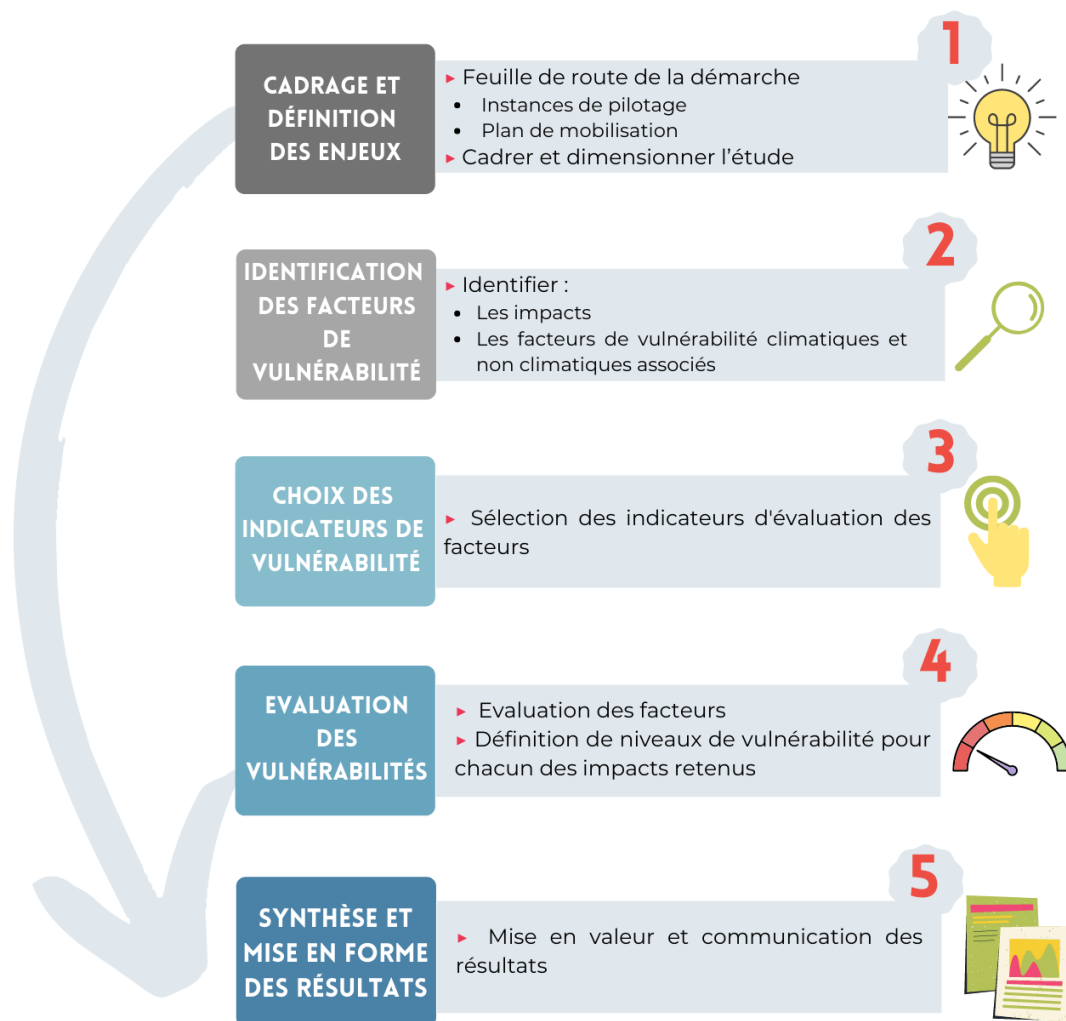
CADRAGE ET DÉFINITION DES ENJEUX

1

▸ Feuille de route de la démarche
• Instances de pilotage
• Plan de mobilisation
▸ Cadrer et dimensionner l'étude

IDENTIFICATION DES FACTEURS DE VULNÉRABILITÉ

2

▸ Identifier :
• Les impacts
• Les facteurs de vulnérabilité climatiques et non climatiques associés

CHOIX DES INDICATEURS DE VULNÉRABILITÉ

3

▸ Sélection des indicateurs d'évaluation des facteurs

EVALUATION DES VULNÉRABILITÉS

4

▸ Evaluation des facteurs
▸ Définition de niveaux de vulnérabilité pour chacun des impacts retenus

SYNTHÈSE ET MISE EN FORME DES RÉSULTATS

5

▸ Mise en valeur et communication des résultats